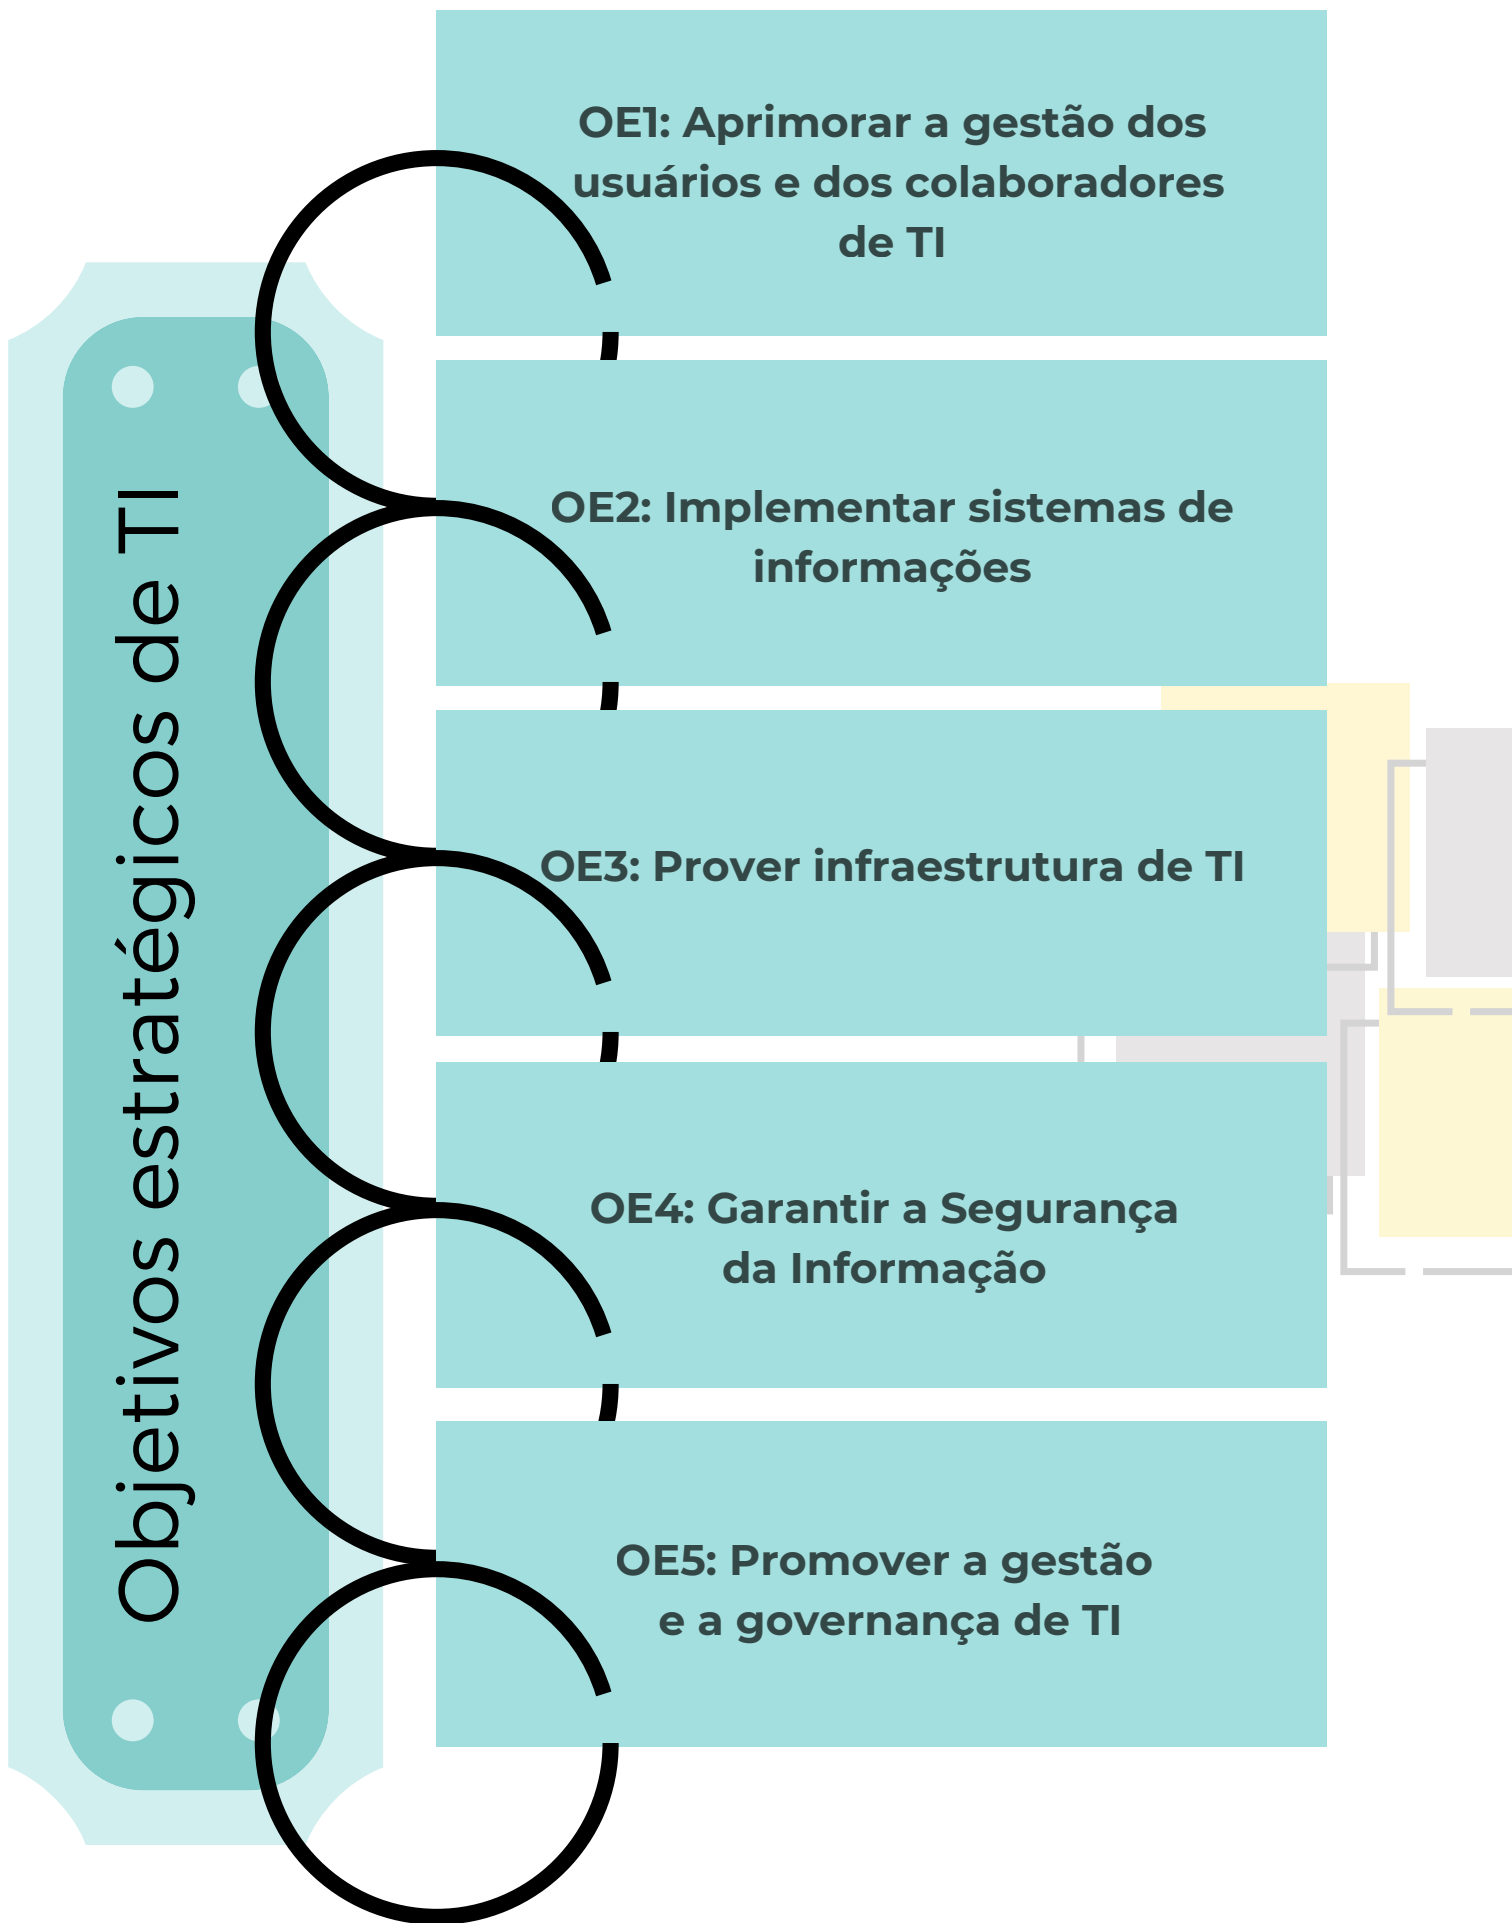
Objetivos estratégicos de TI

OE1: Aprimorar a gestão dos usuários e dos colaboradores de TI

OE2: Implementar sistemas de informações

OE3: Prover infraestrutura de TI

OE4: Garantir a Segurança da Informação

OE5: Promover a gestão e a governança de TI